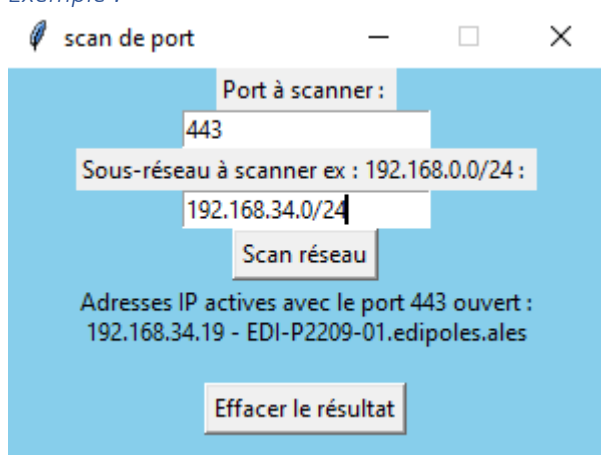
Exemple :

scan de port

Port à scanner :

443

Sous-réseau à scanner ex : 192.168.0.0/24 :

192.168.34.0/24

Scan réseau

Adresses IP actives avec le port 443 ouvert :
192.168.34.19 - EDI-P2209-01.edipoles.ales

Effacer le résultat